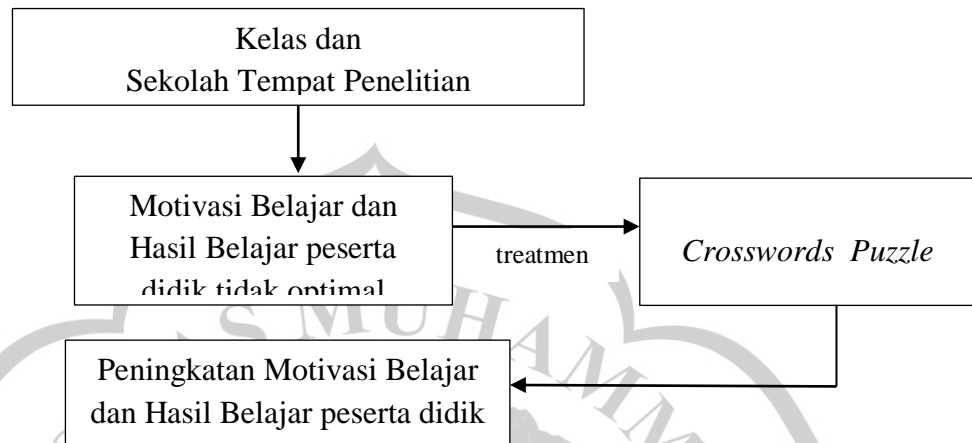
Kelas dan
Sekolah Tempat Penelitian

Motivasi Belajar dan Hasil Belajar peserta didik tidak optimal

treatmen

*Crosswords Puzzle*

Peningkatan Motivasi Belajar dan Hasil Belajar peserta didik

S MUHAMM